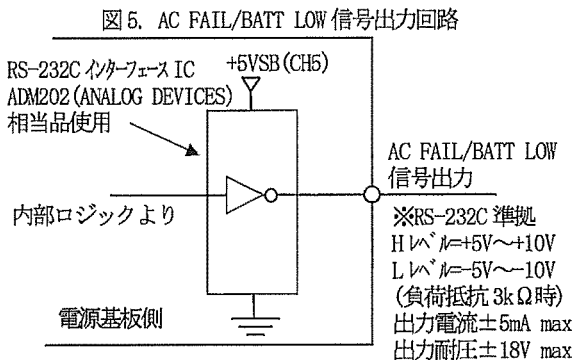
図5. AC FAIL/BATT LOW 信号出力回路

RS-232C ｲﾝﾀｰﾌｪｰｽ IC
ADM202(ANALOG DEVICES)
相当品使用

+5VSB(CH5)

AC FAIL/BATT LOW
信号出力

内部ロジックより

※RS-232C 準拠
H ﾚﾍﾞﾙ=+5V～+10V
L ﾚﾍﾞﾙ=-5V～-10V
(負荷抵抗 3kΩ時)
出力電流±5mA max
出力耐圧±18V max

電源基板側